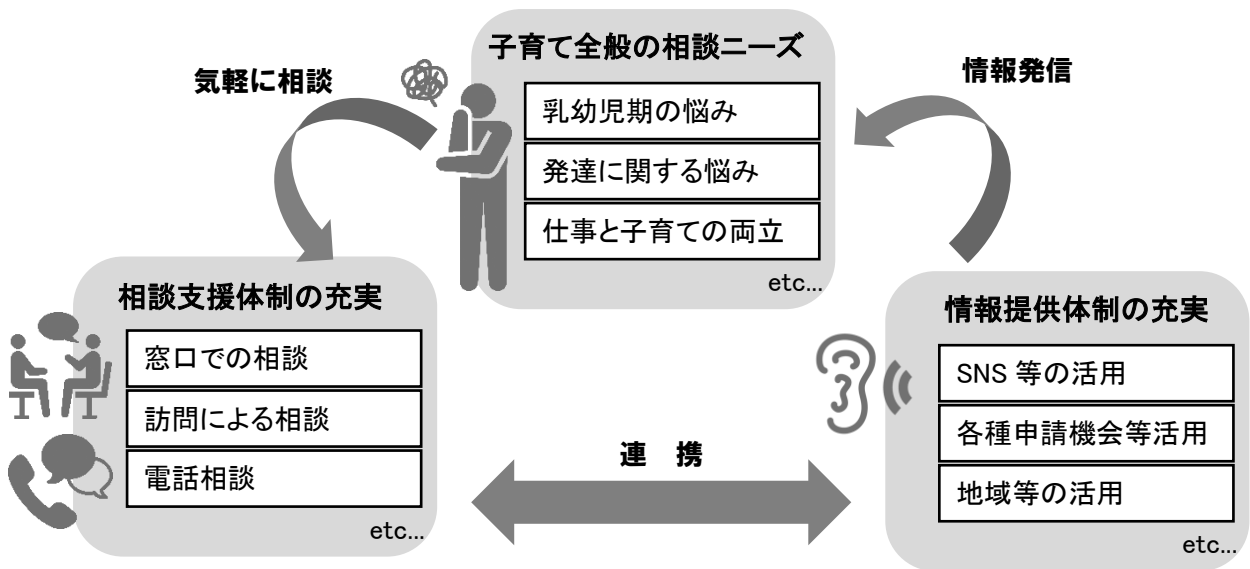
子育て全般の相談ニーズ

乳幼児期の悩み

発達に関する悩み

仕事と子育ての両立

etc...

気軽に相談

情報発信

相談支援体制の充実

窓口での相談

訪問による相談

電話相談

etc...

連　携

情報提供体制の充実

SNS 等の活用

各種申請機会等活用

地域等の活用

etc...